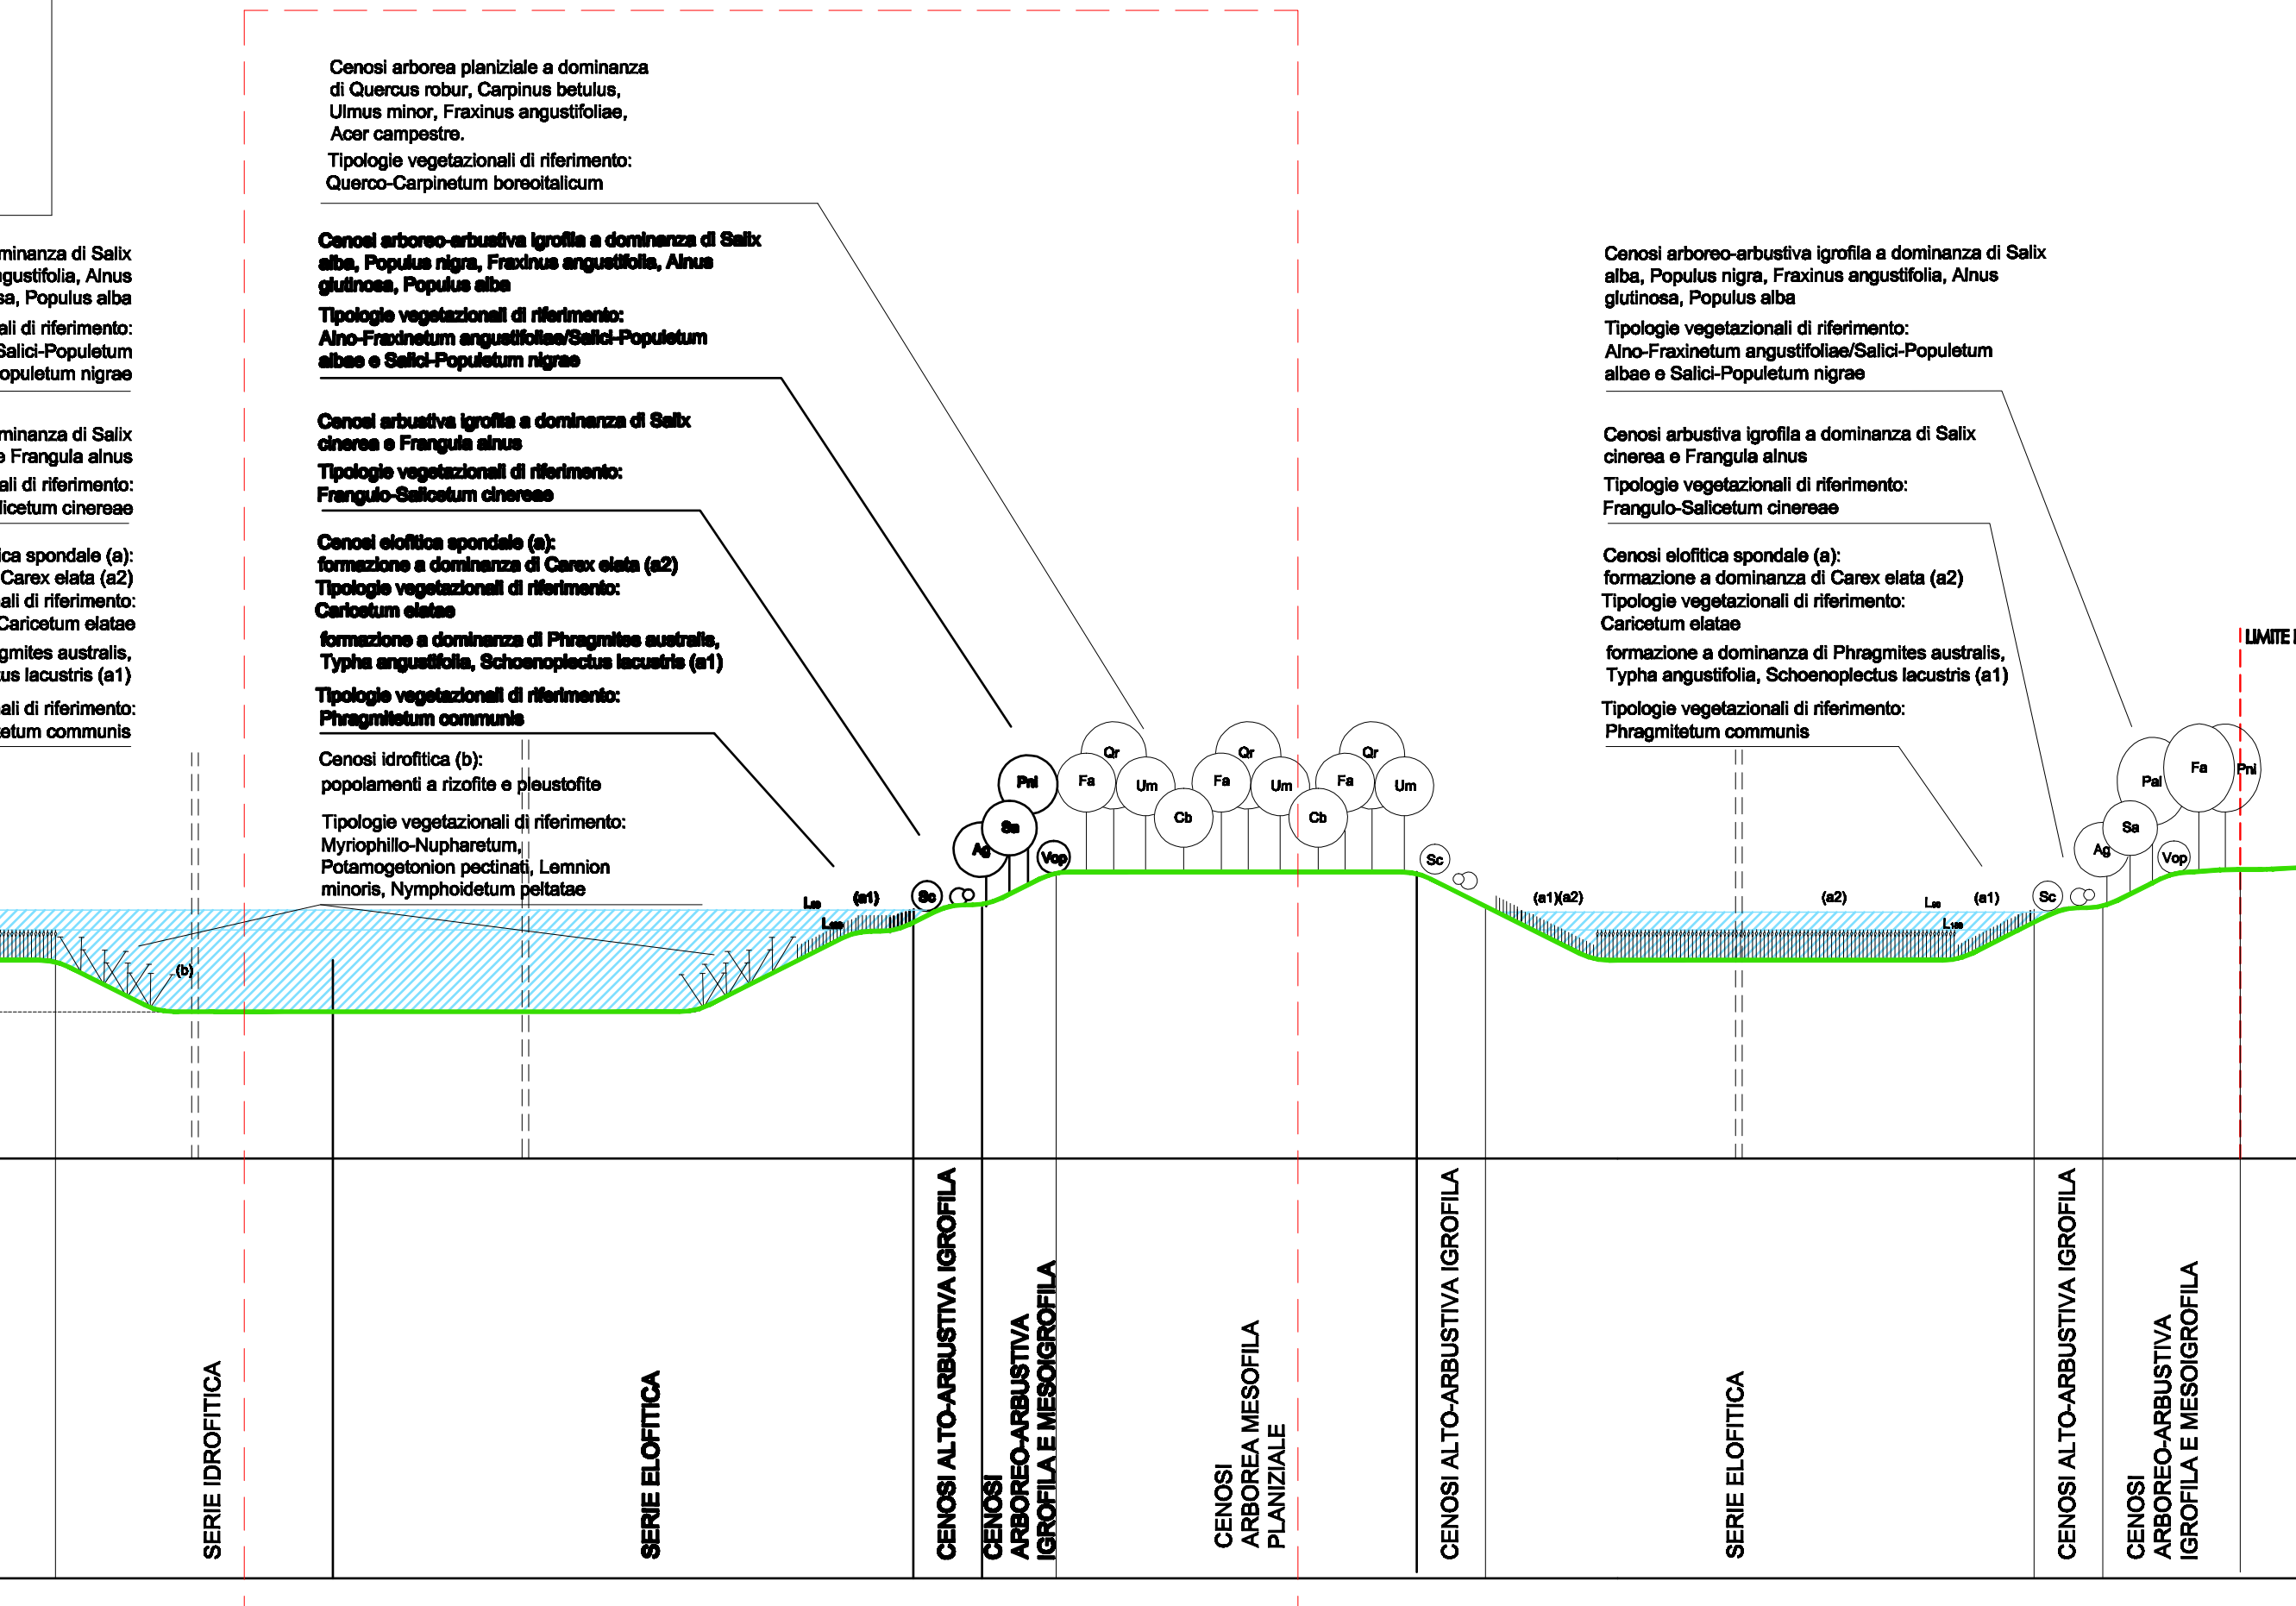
minanza di Salix
ngustifolia, Alnus
sa, Populus alba
ali di riferimento:
Salici-Populetum
opuletum nigrae

minanza di Salix
e Frangula alnus
ali di riferimento:
licetum cinereae

ica spondale (a):
Carex elata (a2)
ali di riferimento:
Caricetum elatae
gmites australis,
us lacustris (a1)
ali di riferimento:
etum communis

Cenosi arborea planiziale a dominanza di Quercus robur, Carpinus betulus, Ulmus minor, Fraxinus angustifoliae, Acer campestre.

Tipologie vegetazionali di riferimento:
Querco-Carpinetum boreoitalicum

Cenosi arboreo-arbustiva igrofila a dominanza di Salix alba, Populus nigra, Fraxinus angustifolia, Alnus glutinosa, Populus alba

Tipologie vegetazionali di riferimento:
Alno-Fraxinetum angustifoliae/Salici-Populetum albae e Salici-Populetum nigrae

Cenosi arbustiva igrofila a dominanza di Salix cinerea e Frangula alnus

Tipologie vegetazionali di riferimento:
Frangulo-Salicetum cinereae

Cenosi elofitica spondale (a):
formazione a dominanza di Carex elata (a2)
Tipologie vegetazionali di riferimento:
Caricetum elatae

formazione a dominanza di Phragmites australis, Typha angustifolia, Schoenoplectus lacustris (a1)

Tipologie vegetazionali di riferimento:
Phragmitetum communis

Cenosi idrofitica (b):
popolamenti a rizofite e pleustofite

Tipologie vegetazionali di riferimento:
Myriophillo-Nupharetum, Potamogetonion pectinati, Lemnion minoris, Nymphoidetum peltatae

Cenosi arboreo-arbustiva igrofila a dominanza di Salix alba, Populus nigra, Fraxinus angustifolia, Alnus glutinosa, Populus alba

Tipologie vegetazionali di riferimento:
Alno-Fraxinetum angustifoliae/Salici-Populetum albae e Salici-Populetum nigrae

Cenosi arbustiva igrofila a dominanza di Salix cinerea e Frangula alnus

Tipologie vegetazionali di riferimento:
Frangulo-Salicetum cinereae

Cenosi elofitica spondale (a):
formazione a dominanza di Carex elata (a2)
Tipologie vegetazionali di riferimento:
Caricetum elatae

formazione a dominanza di Phragmites australis, Typha angustifolia, Schoenoplectus lacustris (a1)

Tipologie vegetazionali di riferimento:
Phragmitetum communis

LIMITE

Pal Sa Ag Vop Qr Fa Um Cb Qr Fa Um Cb Qr Fa Um Sc Sc Pal Fa Pni Sa Ag Vop Sc

Lm (a1) Lmm (b) (a1)(a2) (a2) Lm (a1) Lmm

SERIE IDROFITICA

SERIE ELOFITICA

CENOSI ALTO-ARBUSTIVA IGROFILA

CENOSI ARBOREO-ARBUSTIVA IGROFILA E MESOIGROFILA

CENOSI ARBOREA MESOFILA PLANIZIALE

CENOSI ALTO-ARBUSTIVA IGROFILA

SERIE ELOFITICA

CENOSI ALTO-ARBUSTIVA IGROFILA

CENOSI ARBOREO-ARBUSTIVA IGROFILA E MESOIGROFILA